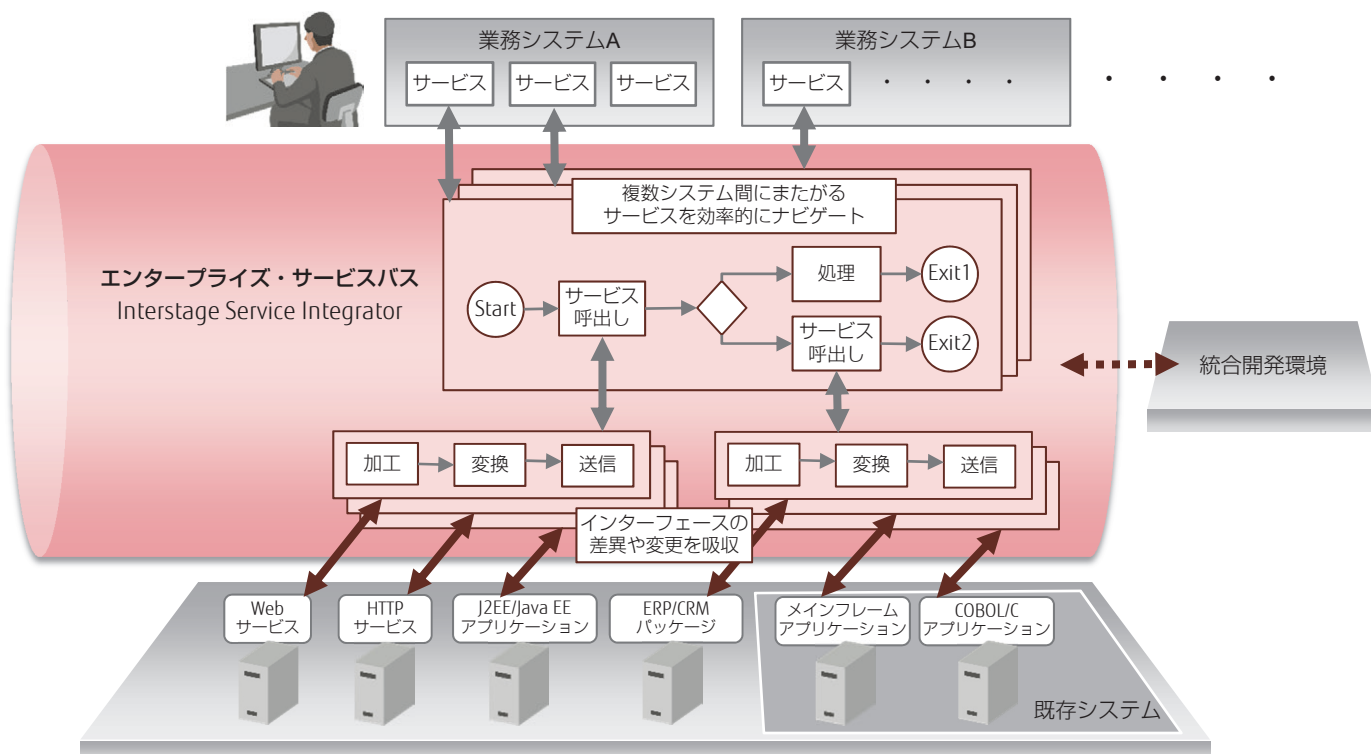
業務システムA

サービス　サービス　サービス

業務システムB

サービス　・・・・　・・・・

複数システム間にまたがる
サービスを効率的にナビゲート

エンタープライズ・サービスバス
Interstage Service Integrator

Start　サービス呼出し　処理　Exit1　サービス呼出し　Exit2

統合開発環境

加工　変換　送信

加工　変換　送信

インターフェースの
差異や変更を吸収

Web
サービス

HTTP
サービス

J2EE/Java EE
アプリケーション

ERP/CRM
パッケージ

メインフレーム
アプリケーション

COBOL/C
アプリケーション

既存システム